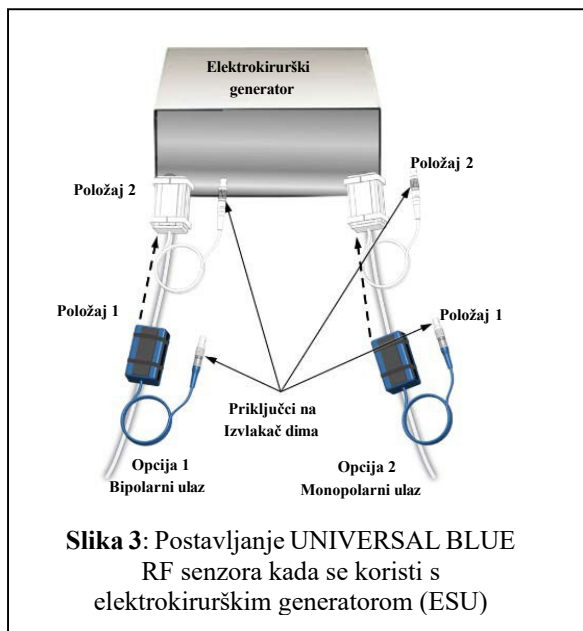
Elektrokirurški generator

Položaj 2

Položaj 2

Položaj 1

Položaj 1

Priključci na Izvlakač dima

Opcija 1
Bipolarni ulaz

Opcija 2
Monopolarni ulaz

**Slika 3**: Postavljanje UNIVERSAL BLUE RF senzora kada se koristi s elektrokirurškim generatorom (ESU)